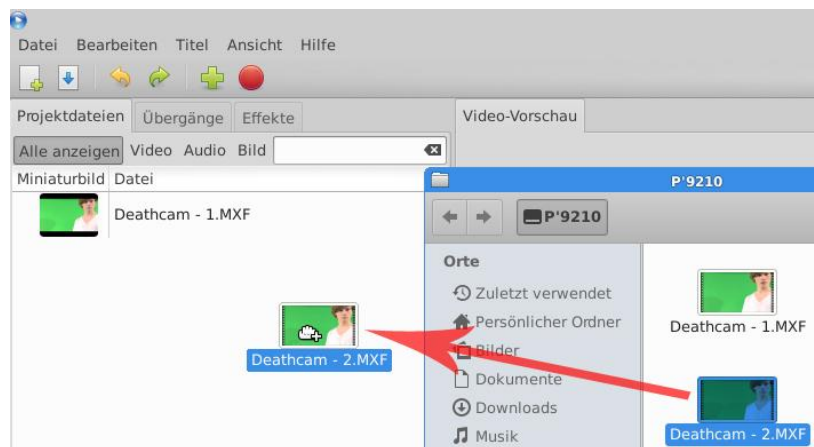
Datei Bearbeiten Titel Ansicht Hilfe

Projektdateien Übergänge Effekte

Video-Vorschau

Alle anzeigen Video Audio Bild

Miniaturbild Datei

Deathcam - 1.MXF

Deathcam - 2.MXF

P'9210

P'9210

Orte

Zuletzt verwendet

Persönlicher Ordner

Bilder

Dokumente

Downloads

Musik

Deathcam - 1.MXF

Deathcam - 2.MXF